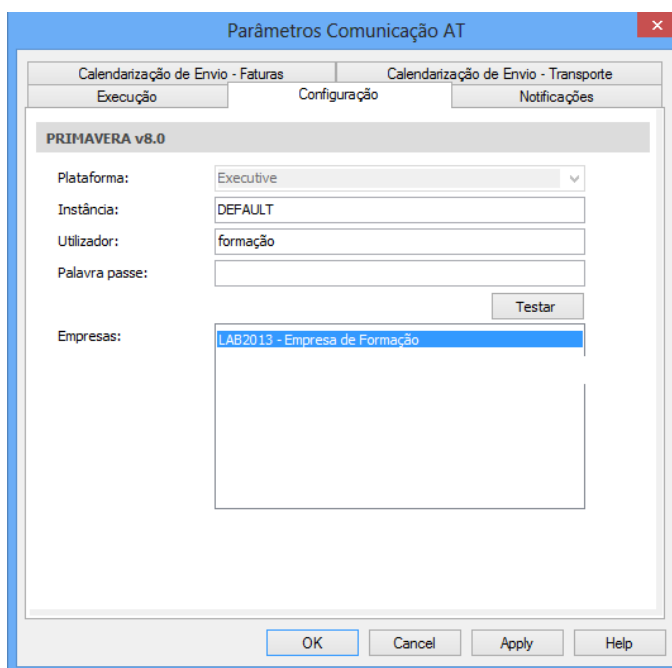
Parâmetros Comunicação AT

Calendarização de Envio - Faturas
Calendarização de Envio - Transporte
Execução
Configuração
Notificações

PRIMAVERA v8.0

Plataforma: Executive
Instância: DEFAULT
Utilizador: formação
Palavra passe:

Testar

Empresas: LAB2013 - Empresa de Formação

OK
Cancel
Apply
Help